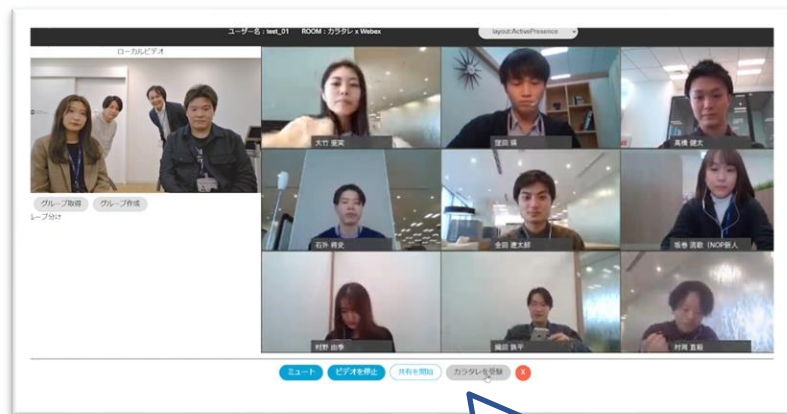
ユーザー名：test_01 ROOM：カラタレ x Webex

layout:ActivePresence

ローカルビデオ

グループ取得

グループ作成

レープ分け

大竹 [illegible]

窪田 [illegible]

高橋 健太

石井 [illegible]

金田 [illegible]

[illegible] (NOP新人

村野 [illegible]

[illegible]

村岡 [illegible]

ミュート

ビデオを停止

共有を開始

カラタレを登録

X